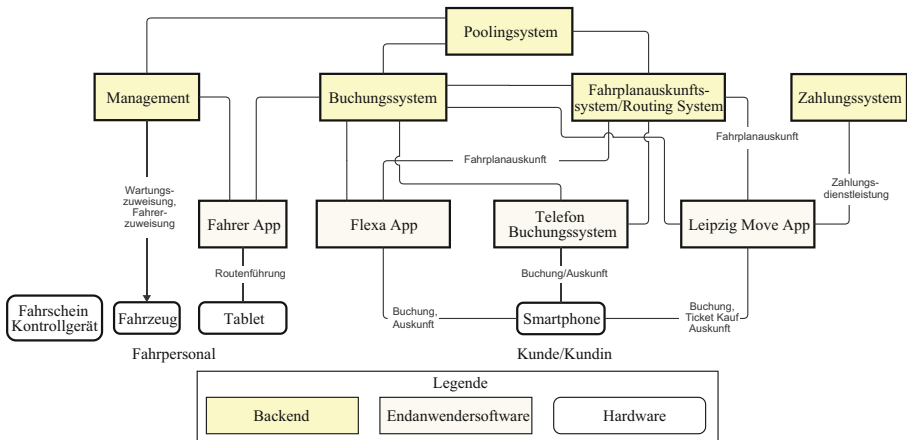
Poolingsystem

Management

Buchungssystem

Fahrplanauskunftssystem/Routing System

Zahlungssystem

Fahrplanauskunft

Fahrplanauskunft

Wartungszuweisung, Fahrerzuweisung

Zahlungsdienstleistung

Fahrer App

Flexa App

Telefon Buchungssystem

Leipzig Move App

Routenführung

Buchung/Auskunft

Fahrschein Kontrollgerät

Fahrzeug

Tablet

Buchung, Auskunft

Smartphone

Buchung, Ticket Kauf Auskunft

Fahrpersonal

Kunde/Kundin

Legende

Backend

Endanwendersoftware

Hardware